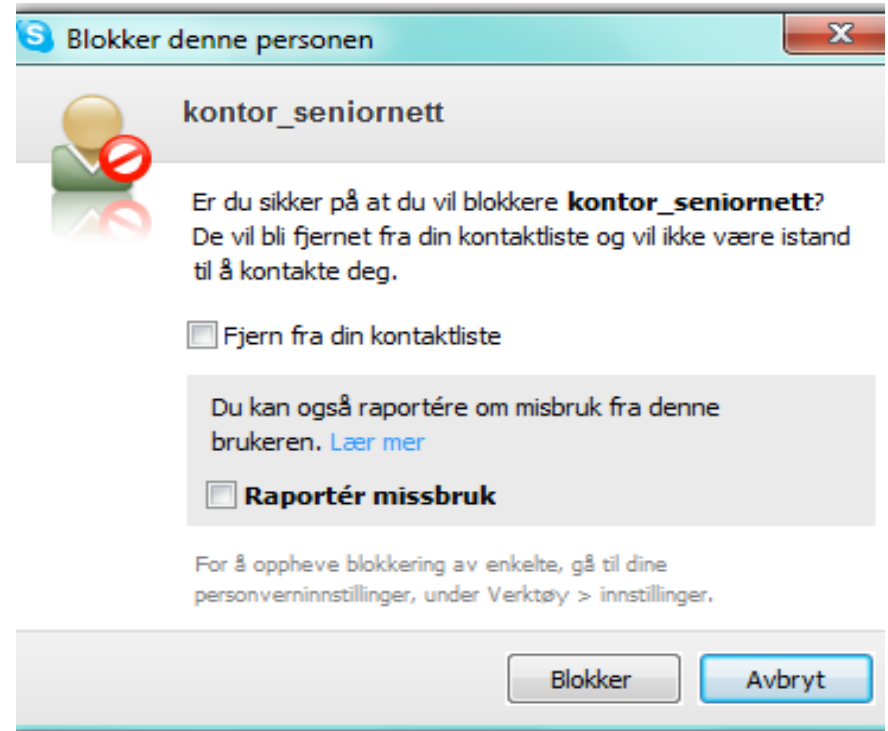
Blokker denne personen

kontor_seniornett

Er du sikker på at du vil blokkere **kontor_seniornett**? De vil bli fjernet fra din kontaktliste og vil ikke være istand til å kontakte deg.

Fjern fra din kontaktliste

Du kan også raportére om misbruk fra denne brukeren. Lær mer

**Raportér missbruk**

For å oppheve blokkering av enkelte, gå til dine personverninnstillinger, under Verktøy > innstillinger.

Blokker

Avbryt